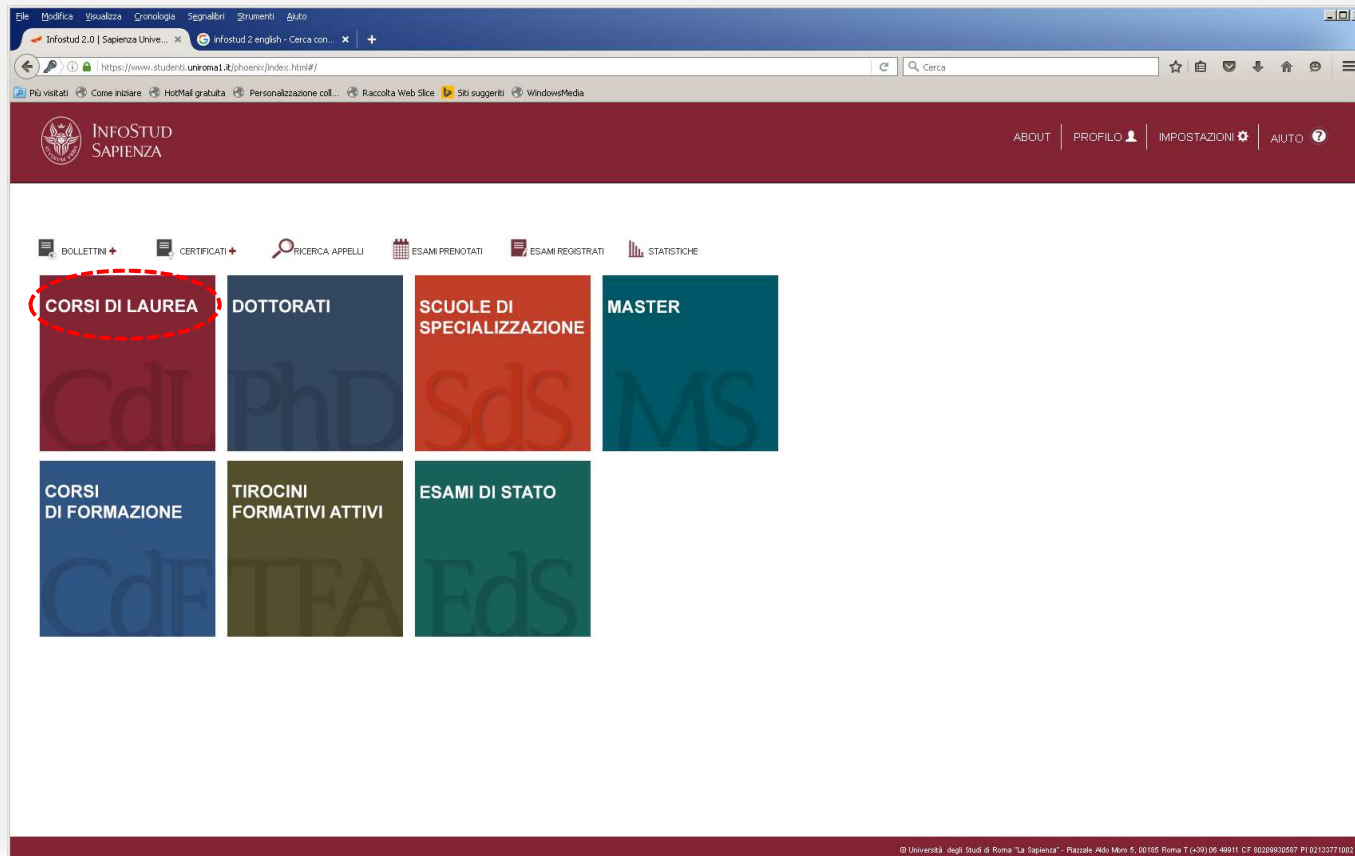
File Modifica Visualizza Cronologia Segnalibri Strumenti Aiuto

Infostud 2.0 | Sapienza Unive... × infostud 2 english - Cerca con... × +

https://www.studenti.uniroma1.it/phoenix/index.html#/

Cerca

Più visitati Come iniziare HotMail gratuita Personalizzazione coll... Raccolta Web Slice Siti suggeriti WindowsMedia

INFOSTUD SAPIENZA

ABOUT PROFILO IMPOSTAZIONI AIUTO

BOLLETTINI + CERTIFICATI + RICERCA APPELLI ESAMI PRENOTATI ESAMI REGISTRATI STATISTICHE

CORSI DI LAUREA
CdL

DOTTORATI
PhD

SCUOLE DI SPECIALIZZAZIONE
SdS

MASTER
MS

CORSI DI FORMAZIONE
CdF

TIROCINI FORMATIVI ATTIVI
TFA

ESAMI DI STATO
EdS

© Università degli Studi di Roma "La Sapienza" - Piazzale Aldo Moro 5, 00185 Roma T (+39) 06 49911 CF 80209930587 PI 02133771002